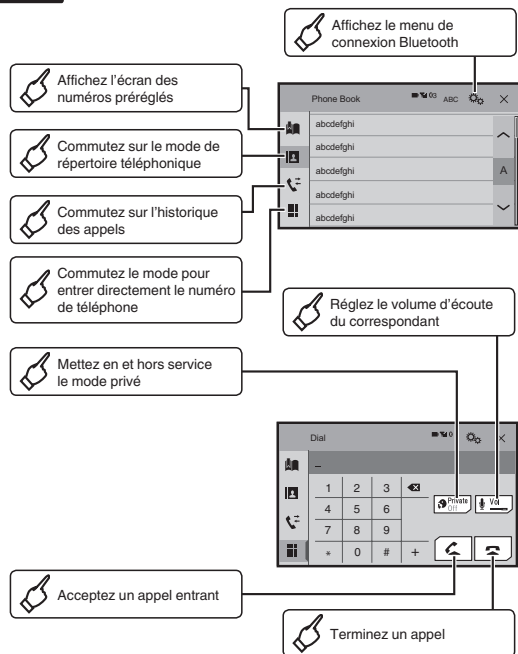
Affichez le menu de connexion Bluetooth

Affichez l'écran des numéros préréglés

Commutez sur le mode de répertoire téléphonique

Commutez sur l'historique des appels

Commutez le mode pour entrer directement le numéro de téléphone

Phone Book

03

ABC

abcdefghi

abcdefghi

abcdefghi

abcdefghi

abcdefghi

A

Réglez le volume d'écoute du correspondant

Mettez en et hors service le mode privé

Dial

0

–

| 1 | 2 | 3 |
|---|---|---|
| 4 | 5 | 6 |
| 7 | 8 | 9 |
| * | 0 | # |

+

Private Off

Vol

Acceptez un appel entrant

Terminez un appel